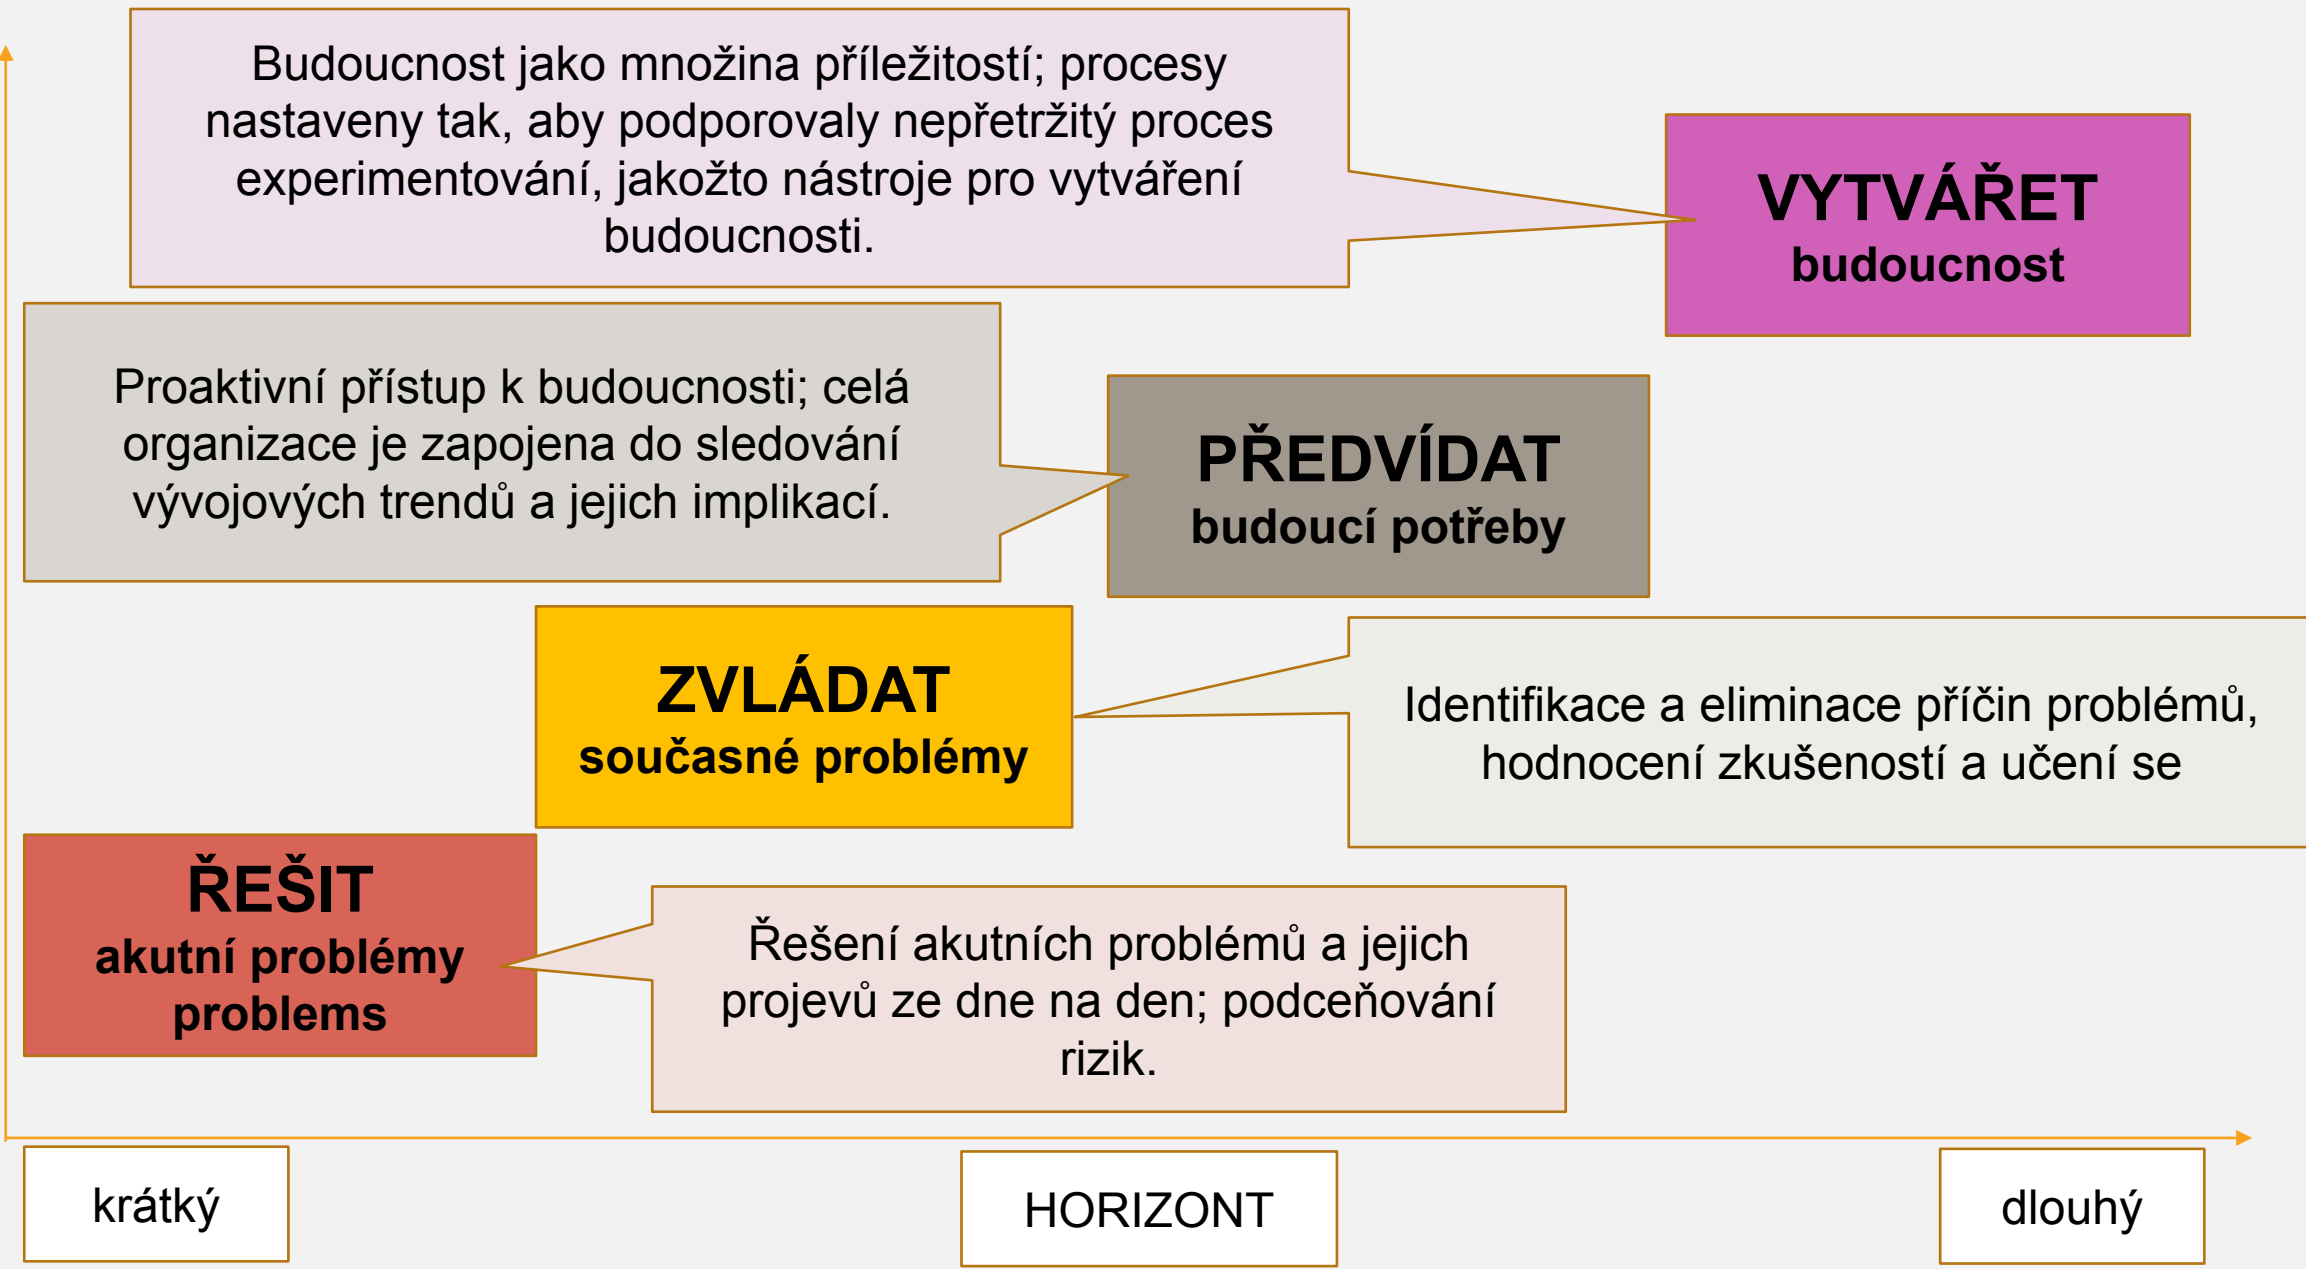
Budoucnost jako množina příležitostí; procesy nastaveny tak, aby podporovaly nepřetržitý proces experimentování, jakožto nástroje pro vytváření budoucnosti.

VYTVÁŘET
budoucnost

Proaktivní přístup k budoucnosti; celá organizace je zapojena do sledování vývojových trendů a jejich implikací.

PŘEDVÍDAT
budoucí potřeby

ZVLÁDAT
současné problémy

Identifikace a eliminace příčin problémů, hodnocení zkušeností a učení se

ŘEŠIT
akutní problémy
problems

Řešení akutních problémů a jejich projevů ze dne na den; podceňování rizik.

krátký

HORIZONT

dlouhý